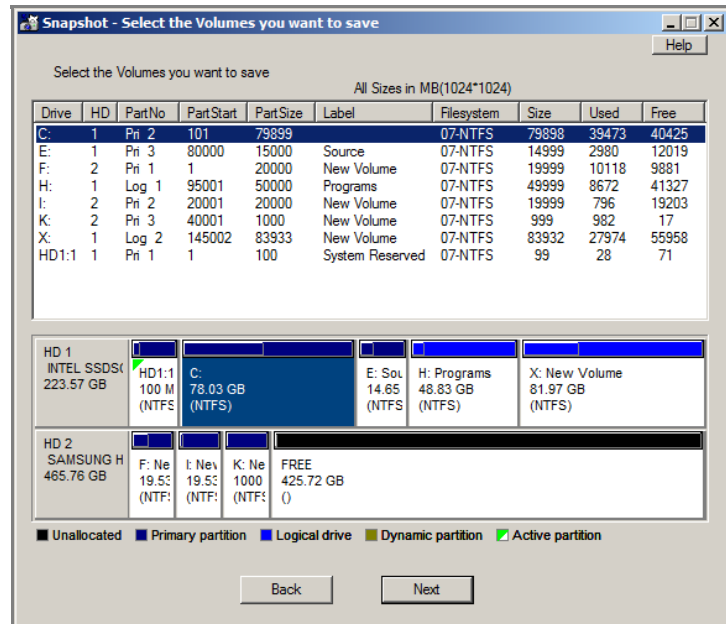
Snapshot - Select the Volumes you want to save

Help

Select the Volumes you want to save

All Sizes in MB(1024*1024)

| Drive | HD | PartNo | PartStart | PartSize | Label | Filesystem | Size | Used | Free |
|---|---|---|---|---|---|---|---|---|---|
| C: | 1 | Pri 2 | 101 | 79899 | | 07-NTFS | 79898 | 39473 | 40425 |
| E: | 1 | Pri 3 | 80000 | 15000 | Source | 07-NTFS | 14999 | 2980 | 12019 |
| F: | 2 | Pri 1 | 1 | 20000 | New Volume | 07-NTFS | 19999 | 10118 | 9881 |
| H: | 1 | Log 1 | 95001 | 50000 | Programs | 07-NTFS | 49999 | 8672 | 41327 |
| I: | 2 | Pri 2 | 20001 | 20000 | New Volume | 07-NTFS | 19999 | 796 | 19203 |
| K: | 2 | Pri 3 | 40001 | 1000 | New Volume | 07-NTFS | 999 | 982 | 17 |
| X: | 1 | Log 2 | 145002 | 83933 | New Volume | 07-NTFS | 83932 | 27974 | 55958 |
| HD1:1 | 1 | Pri 1 | 1 | 100 | System Reserved | 07-NTFS | 99 | 28 | 71 |

HD 1
INTEL SSDS(
223.57 GB

HD1:1
100 M
(NTFS

C:
78.03 GB
(NTFS)

E: Sou
14.65
(NTFS

H: Programs
48.83 GB
(NTFS)

X: New Volume
81.97 GB
(NTFS)

HD 2
SAMSUNG H
465.76 GB

F: Ne
19.53
(NTFS

I: Nev
19.53
(NTFS

K: Ne
1000
(NTFS

FREE
425.72 GB
()

Unallocated Primary partition Logical drive Dynamic partition Active partition

Back Next